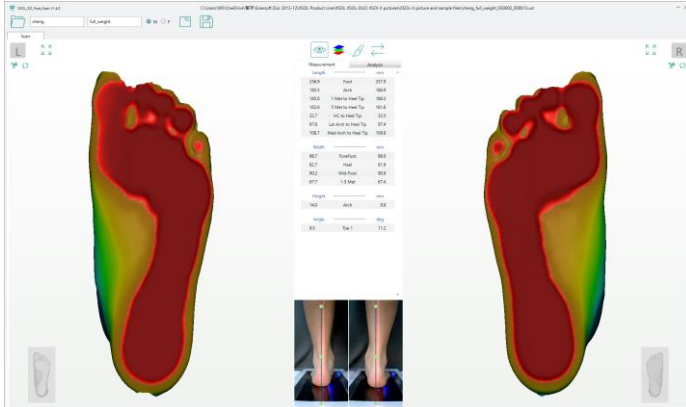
chieng
full_weight
M
F
Scan
L
R
Measurement
Analysis
Length
mm
236.9
Foot
237.9
185.5
Arch
186.9
169.0
1 Met to Heel Tip
166.3
152.6
5 Met to Heel Tip
161.8
22.7
HC to Heel Tip
23.5
97.8
Lat Arch to Heel Tip
97.4
108.7
Med Arch to Heel Tip
109.6
Width
mm
88.7
ForeFoot
88.5
62.7
Heel
61.8
80.2
Mid Foot
80.8
87.7
1-5 Met
87.4
Height
mm
14.0
Arch
0.8
Angle
deg
9.5
Toe 1
11.2